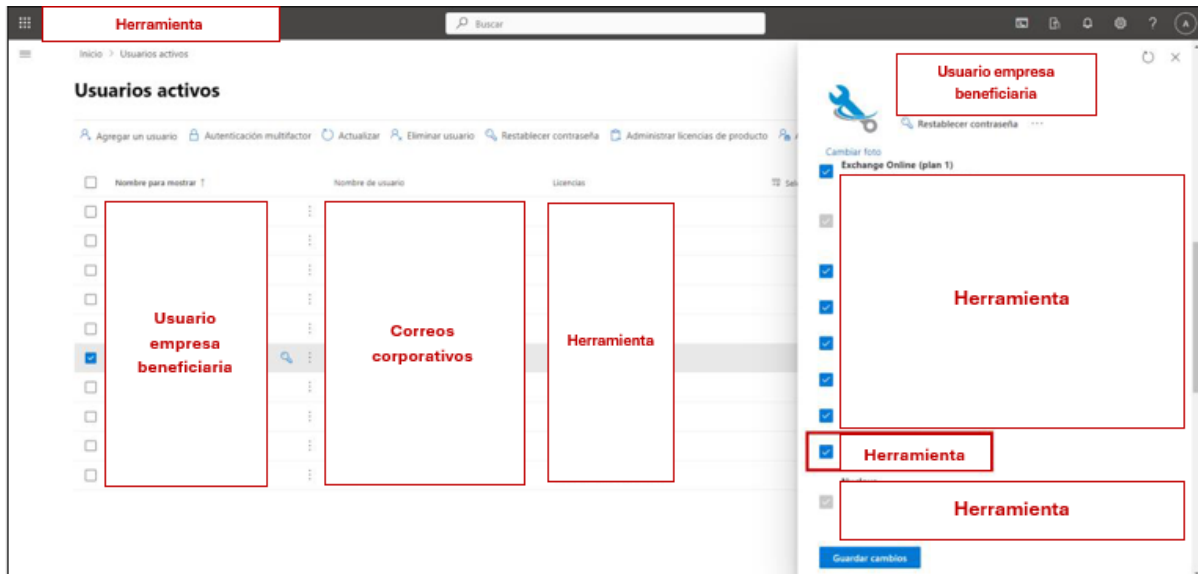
Herramienta

Buscar

A

Inicio > Usuarios activos

Usuarios activos

Agregar un usuario Autenticación multifactor Actualizar Eliminar usuario Restablecer contraseña Administrar licencias de producto

Nombre para mostrar ↑

Nombre de usuario

Licencias

Usuario empresa beneficiaria

Correos corporativos

Herramienta

Usuario empresa beneficiaria

Restablecer contraseña ···

Cambiar foto

Exchange Online (plan 1)

Herramienta

Herramienta

Herramienta

Guardar cambios